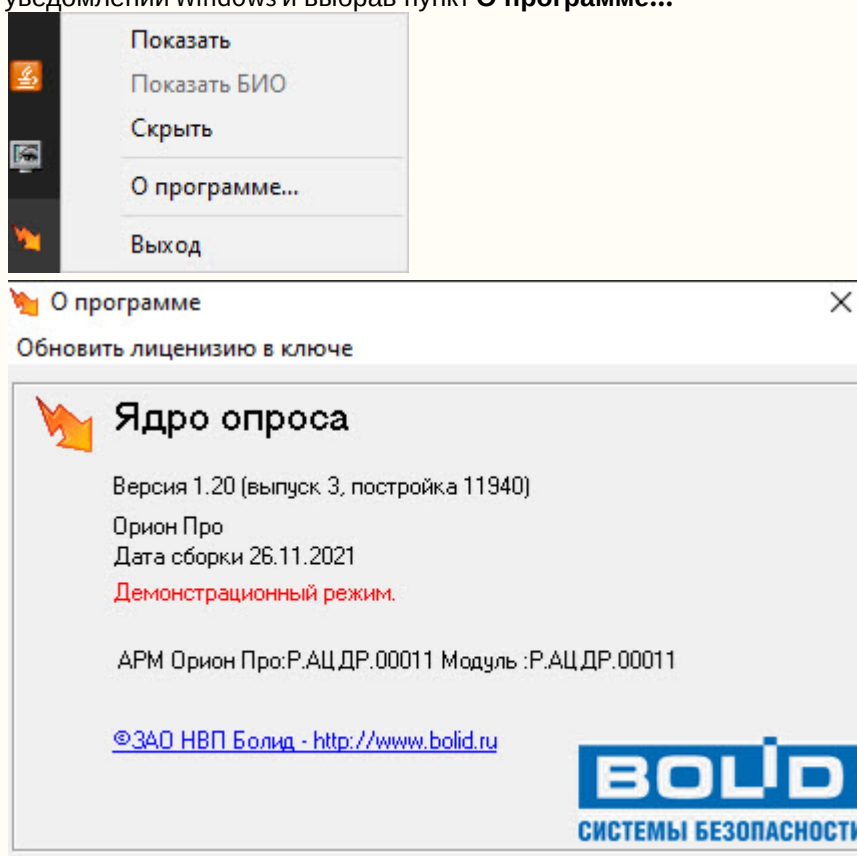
уведомлений windows и выбрав пункт **О программе...**

Показать
Показать БИО
Скрыть
О программе...
Выход

О программе
Обновить лиценизию в ключе

Ядро опроса

Версия 1.20 (выпуск 3, постройка 11940)
Орион Про
Дата сборки 26.11.2021
Демонстрационный режим.

АРМ Орион Про:Р.АЦДР.00011 Модуль :Р.АЦДР.00011

©ЗАО НВП Болид - http://www.bolid.ru

BOLID
СИСТЕМЫ БЕЗОПАСНОСТИ